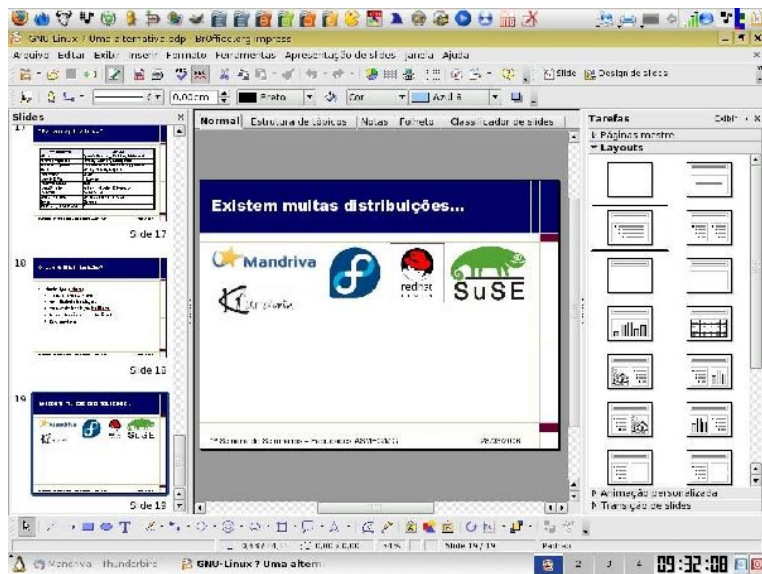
GNU Linux ? Uma alternativa.odp - BrOffice.org Impress

Arquivo Editar Exibir Inserir Formato Ferramentas Apresentação de slides Janela Ajuda

Slide Design de slides

0,00cm Preto Cor Azul 8

Slides

17

Slide 17

18

Slide 18

19

Slide 19

Normal Estrutura de tópicos Notas Folheto Classificador de slides

Existem muitas distribuições...

Mandriva

redhat

SuSE

Kurumin

ª Semana de Informática - Faculdade ASMEC 2006

Tarefas Exibir

Páginas mestre

Layouts

Animação personalizada

Transição de slides

Slide 19 / 19 Padrão

Mandriva Thunderbird GNU-Linux ? Uma altern

2 3 4 09:32:08